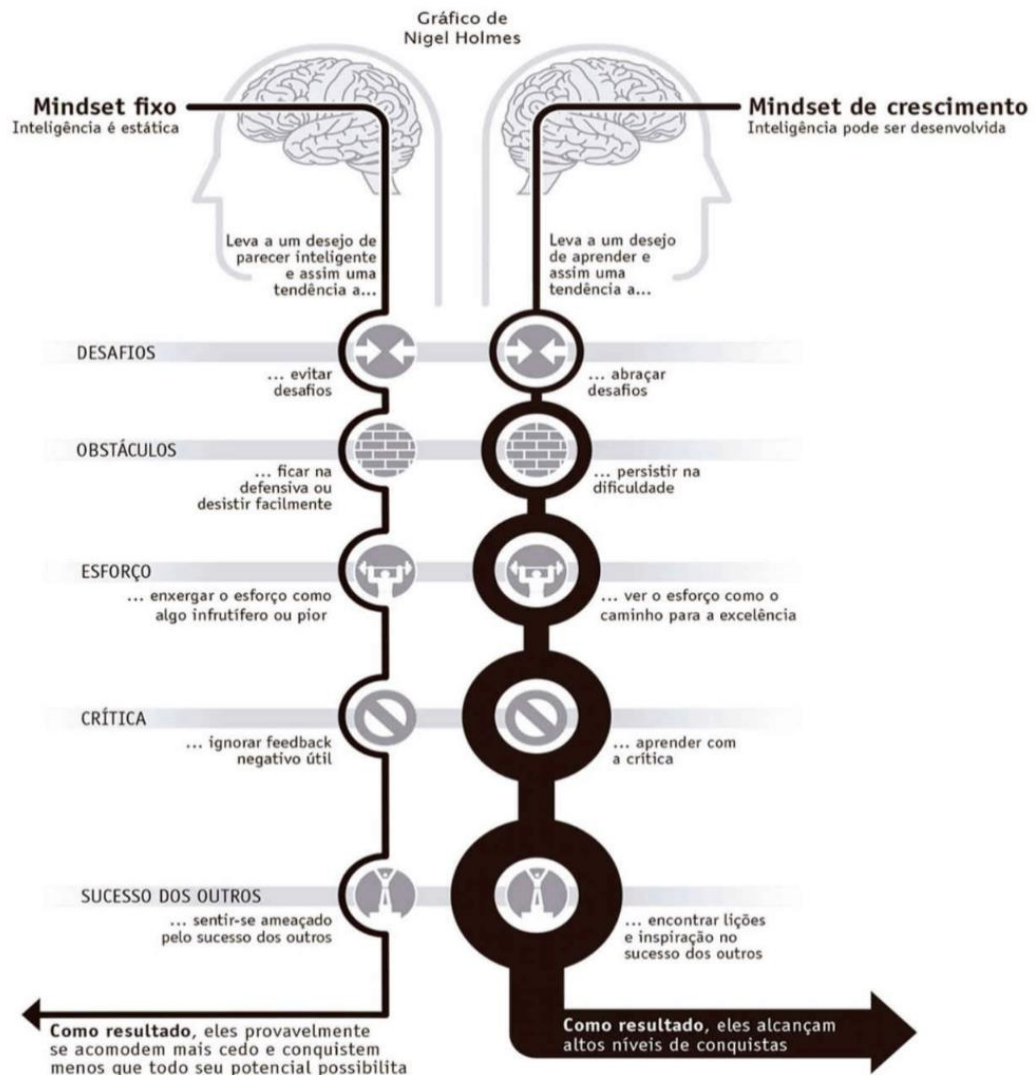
Gráfico de Nigel Holmes

Mindset fixo
Inteligência é estática

Mindset de crescimento
Inteligência pode ser desenvolvida

Leva a um desejo de parecer inteligente e assim uma tendência a...

Leva a um desejo de aprender e assim uma tendência a...

DESAFIOS

... evitar desafios

... abraçar desafios

OBSTÁCULOS

... ficar na defensiva ou desistir facilmente

... persistir na dificuldade

ESFORÇO

... enxergar o esforço como algo infrutífero ou pior

... ver o esforço como o caminho para a excelência

CRÍTICA

... ignorar feedback negativo útil

... aprender com a crítica

SUCESSO DOS OUTROS

... sentir-se ameaçado pelo sucesso dos outros

... encontrar lições e inspiração no sucesso dos outros

Como resultado, eles provavelmente se acomodem mais cedo e conquistem menos que todo seu potencial possibilita

Como resultado, eles alcançam altos níveis de conquistas